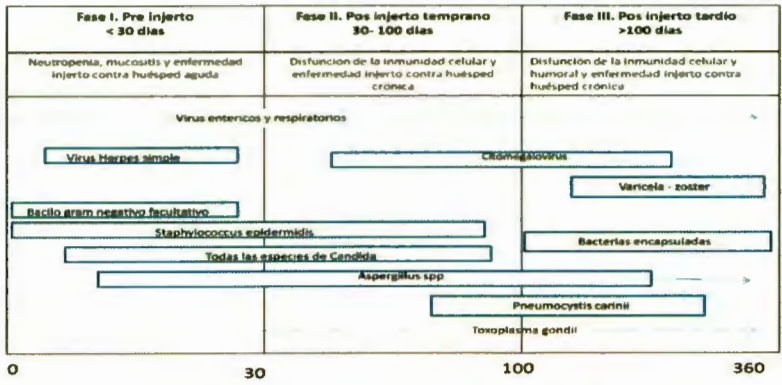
| Fase I. Pre injerto < 30 dias | Fase II. Pos injerto temprano 30- 100 dias | Fase III. Pos injerto tardio >100 dias |
|---|---|---|
| Neutropenia, mucositis y enfermedad injerto contra huésped aguda | Disfuncion de la inmunidad celular y enfermedad injerto contra huésped crónica | Disfuncion de la inmunidad celular y humoral y enfermedad injerto contra huésped crónica |

Virus entericos y respiratorios

Virus Herpes simple

Citomegalovirus

Varicela - zoster

Bacilo gram negativo facultativo

Staphylococcus epidermidis

Bacterias encapsuladas

Todas las especies de Candida

Aspergillus spp

Pneumocystis carinii

Toxoplasma gondii

0 30 100 360